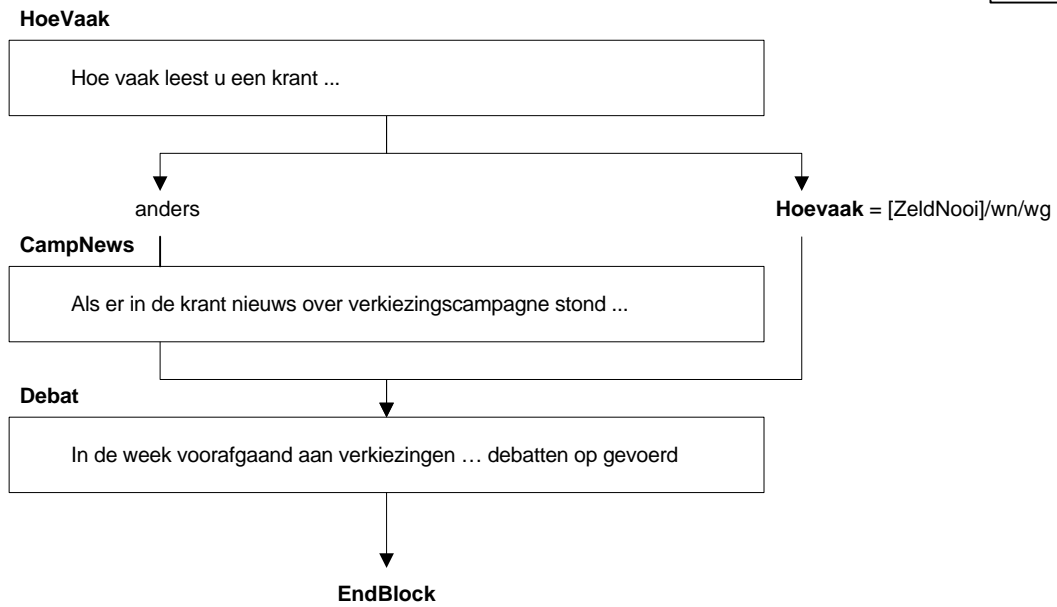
HoeVaak

Hoe vaak leest u een krant ...

anders

Hoevaak = [ZeldNooi]/wn/wg

CampNews

Als er in de krant nieuws over verkiezingscampagne stond ...

Debat

In de week voorafgaand aan verkiezingen … debatten op gevoerd

EndBlock